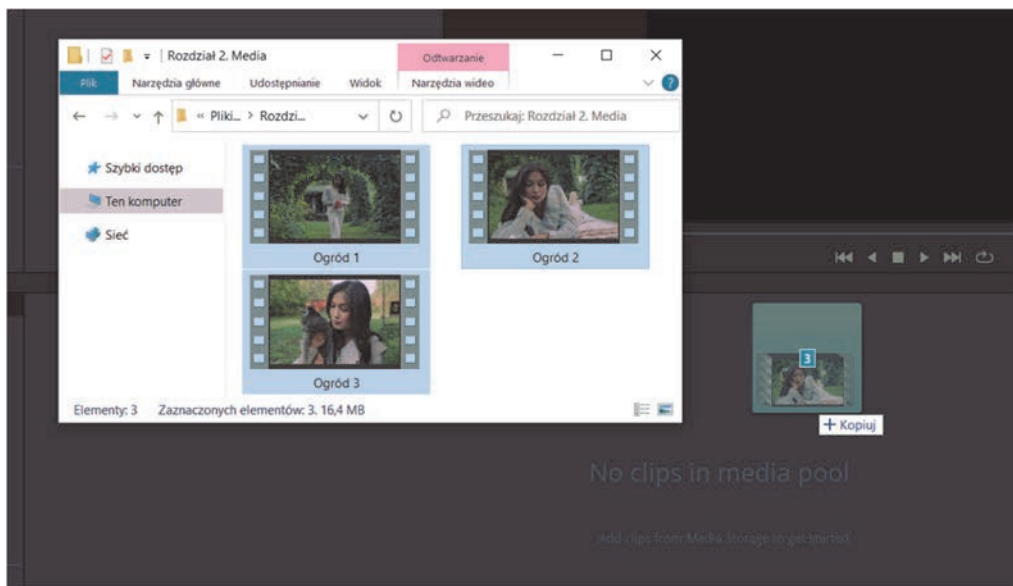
Rozdział 2. Media

Odtwarzanie

Plik | Narzędzia główne | Udostępnianie | Widok | Narzędzia wideo

« Pliki... > Rozdzi...

Przeszukaj: Rozdział 2. Media

Szybki dostęp

Ten komputer

Sieć

Ogród 1

Ogród 2

Ogród 3

Elementy: 3 Zaznaczonych elementów: 3. 16,4 MB

3

+ Kopiuj

No clips in media pool

Add clips from Media Storage to get started